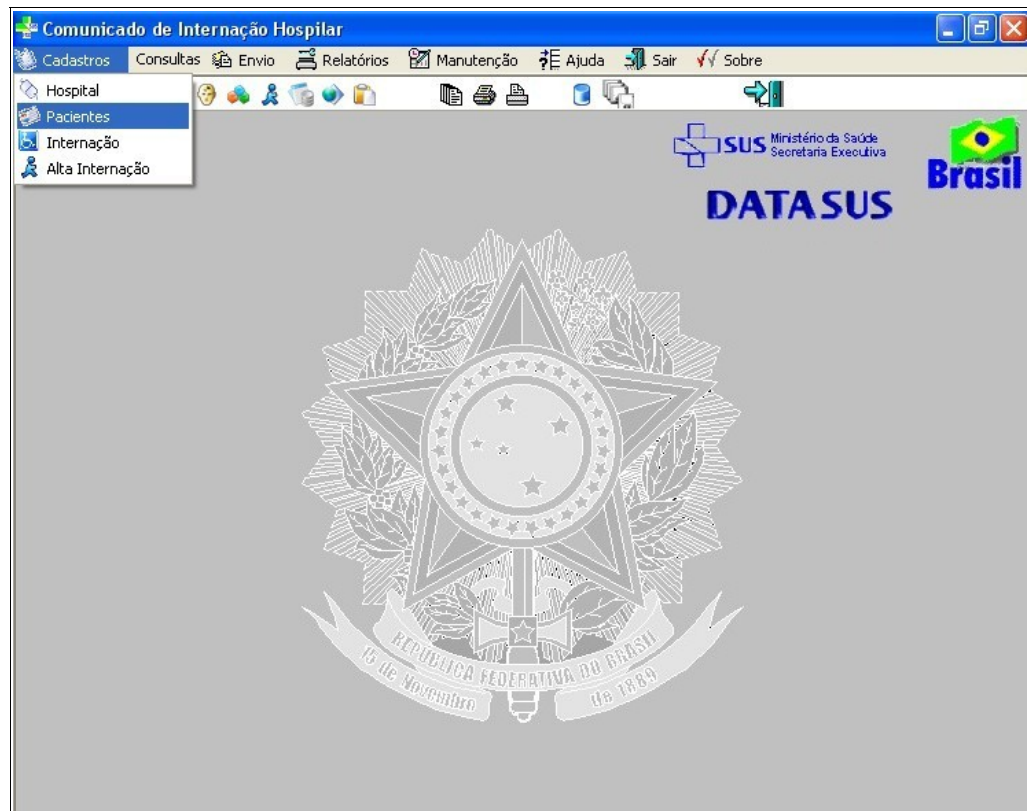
Comunicado de Internação Hospilar

Cadastros Consultas Envio Relatórios Manutenção Ajuda Sair Sobre

Hospital
Pacientes
Internação
Alta Internação

SUS Ministério da Saúde Secretaria Executiva

Brasil

DATASUS

REPÚBLICA FEDERATIVA DO BRASIL
15 de Novembro de 1889